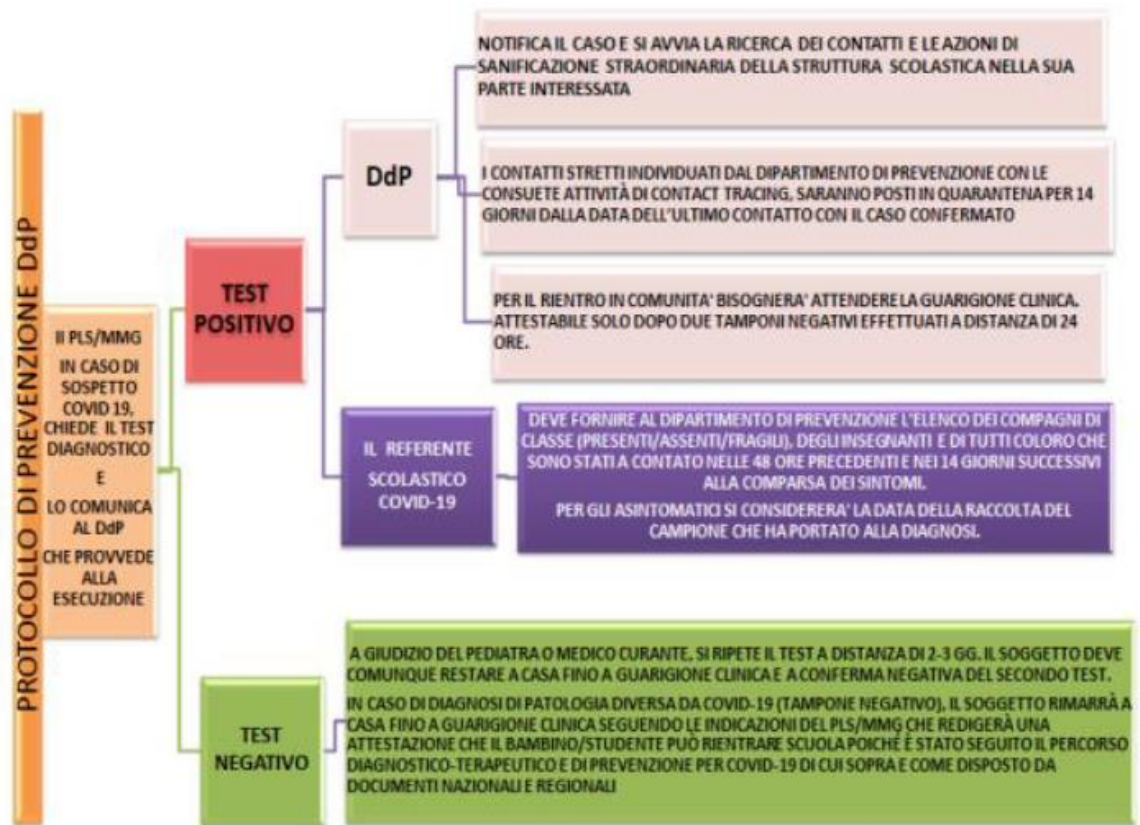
PROTOCOLLO DI PREVENZIONE DdP

Il PLS/MMG
IN CASO DI SOSPETTO COVID 19, CHIEDE IL TEST DIAGNOSTICO
E
LO COMUNICA AL DdP
CHE PROVVEDE ALLA ESECUZIONE

TEST POSITIVO

DdP

NOTIFICA IL CASO E SI AVVIA LA RICERCA DEI CONTATTI E LE AZIONI DI SANIFICAZIONE STRAORDINARIA DELLA STRUTTURA SCOLASTICA NELLA SUA PARTE INTERESSATA

I CONTATTI STRETTI INDIVIDUATI DAL DIPARTIMENTO DI PREVENZIONE CON LE CONSUETE ATTIVITÀ DI CONTACT TRACING, SARANNO POSTI IN QUARANTENA PER 14 GIORNI DALLA DATA DELL'ULTIMO CONTATTO CON IL CASO CONFERMATO

PER IL RIENTRO IN COMUNITA' BISOGNERA' ATTENDERE LA GUARIGIONE CLINICA. ATTESTABILE SOLO DOPO DUE TAMPONI NEGATIVI EFFETTUATI A DISTANZA DI 24 ORE.

IL REFERENTE SCOLASTICO COVID-19

DEVE FORNIRE AL DIPARTIMENTO DI PREVENZIONE L'ELENCO DEI COMPAGNI DI CLASSE (PRESENTI/ASSENTI/FRAGILI), DEGLI INSEGNANTI E DI TUTTI COLORO CHE SONO STATI A CONTATO NELLE 48 ORE PRECEDENTI E NEI 14 GIORNI SUCCESSIVI ALLA COMPARSA DEI SINTOMI.
PER GLI ASINTOMATICI SI CONSIDERERA' LA DATA DELLA RACCOLTA DEL CAMPIONE CHE HA PORTATO ALLA DIAGNOSI.

TEST NEGATIVO

A GIUDIZIO DEL PEDIATRA O MEDICO CURANTE, SI RIPETE IL TEST A DISTANZA DI 2-3 GG. IL SOGGETTO DEVE COMUNQUE RESTARE A CASA FINO A GUARIGIONE CLINICA E A CONFERMA NEGATIVA DEL SECONDO TEST.
IN CASO DI DIAGNOSI DI PATOLOGIA DIVERSA DA COVID-19 (TAMPONE NEGATIVO), IL SOGGETTO RIMARRÀ A CASA FINO A GUARIGIONE CLINICA SEGUENDO LE INDICAZIONI DEL PLS/MMG CHE REDIGERÀ UNA ATTESTAZIONE CHE IL BAMBINO/STUDENTE PUÒ RIENTRARE SCUOLA POICHÉ È STATO SEGUITO IL PERCORSO DIAGNOSTICO-TERAPEUTICO E DI PREVENZIONE PER COVID-19 DI CUI SOPRA E COME DISPOSTO DA DOCUMENTI NAZIONALI E REGIONALI